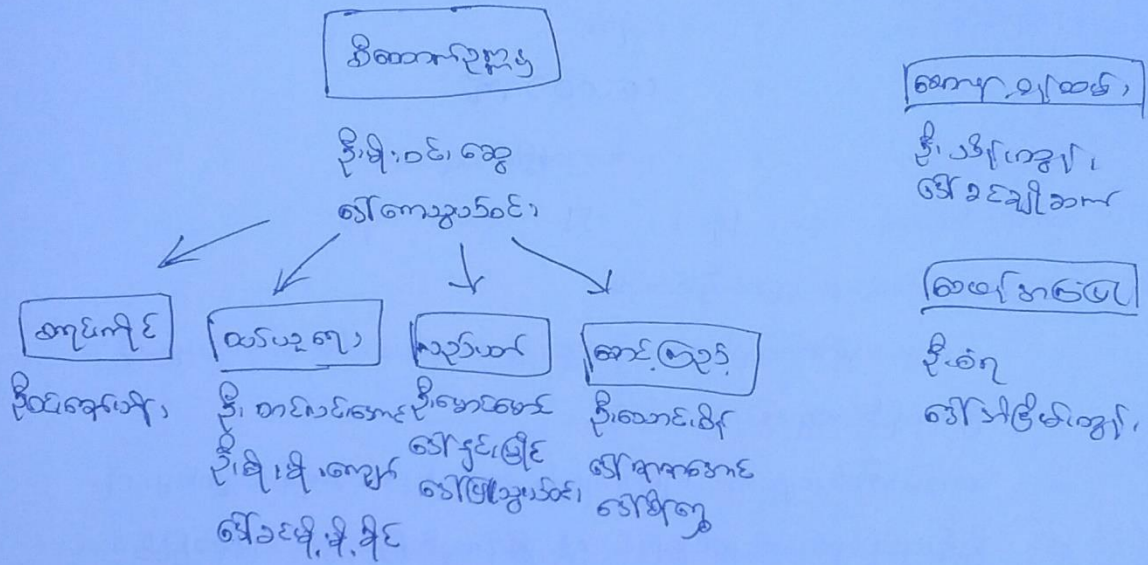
ဦးဆောင်ကော်မတီ

ဦးမိုးဝင်းဆွေ
ဒေါ်ကေသွယ်ဝင်း

ဘဏ္ဍာရေး

ဦးဝင်းရှိန်

စည်းရုံးရေး

ဦးတင်ဝင်းအောင်
ဦးမိုးမိုးကျော်
ဒေါ်ခင်မို့မို့မိုင်

လူမှုရေး

ဦးအောင်အောင်
ဒေါ်နှင်းမြိုင်
ဒေါ်မြတ်သွယ်ဝင်း

ဆောင်ရွက်

ဦးအောင်ဇော်
ဒေါ်ရာရာအောင်
ဒေါ်မိုးကြူ

ဆောက်လုပ်ရေး

ဦးသိန်းကျော်
ဒေါ်ခင်ချိုဇော်

စာရင်းစစ်

ဦးဇော်
ဒေါ်အိမြင့်မြတ်ကျော်